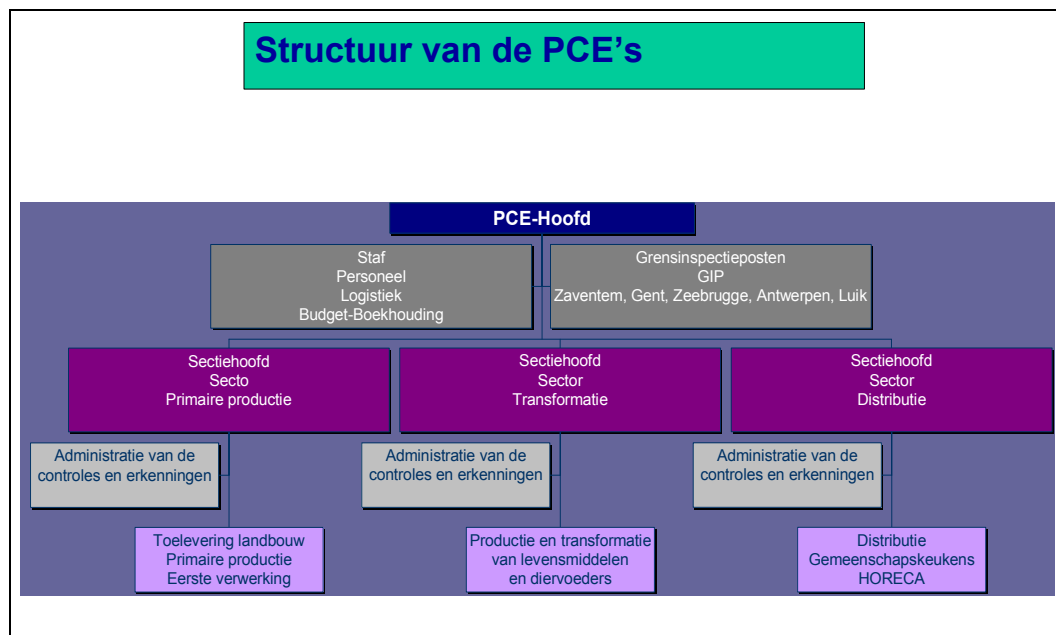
Structuur van de PCE’s

PCE-Hoofd

Staf
Personeel
Logistiek
Budget-Boekhouding

Grensinspectieposten
GIP
Zaventem, Gent, Zeebrugge, Antwerpen, Luik

Sectiehoofd
Secto
Primaire productie

Administratie van de controles en erkenningen

Toelevering landbouw
Primaire productie
Eerste verwerking

Sectiehoofd
Sector
Transformatie

Administratie van de controles en erkenningen

Productie en transformatie van levensmiddelen en diervoeders

Sectiehoofd
Sector
Distributie

Administratie van de controles en erkenningen

Distributie
Gemeenschapskeukens
HORECA